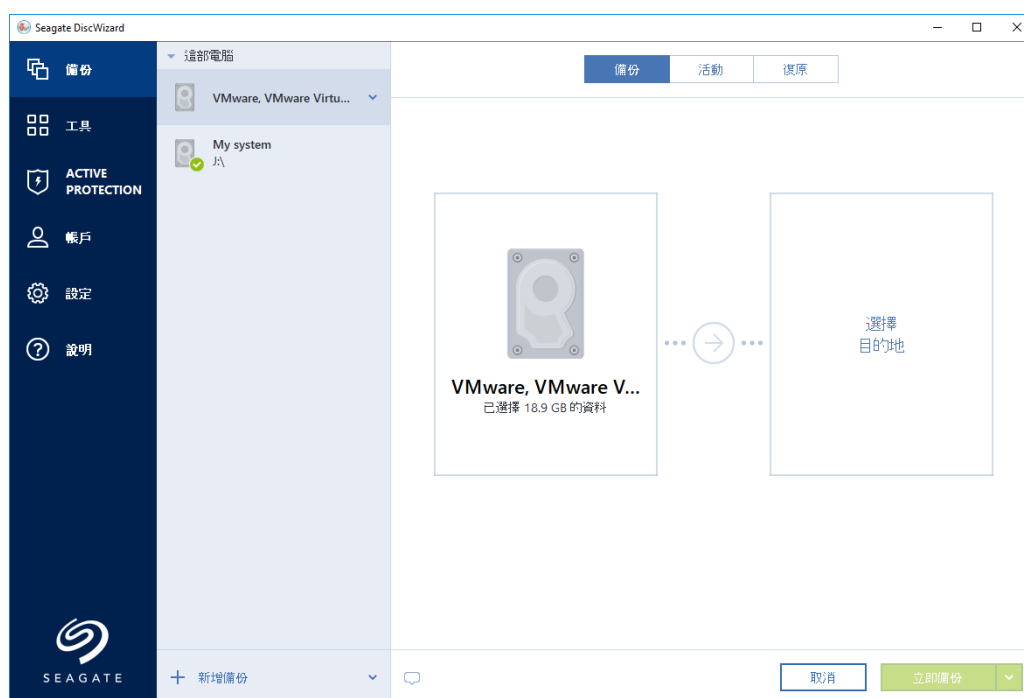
Seagate DiscWizard

備份

工具

ACTIVE PROTECTION

帳戶

設定

說明

SEAGATE

這部電腦

VMware, VMware Virtu...

My system
J:\

新增備份

備份 活動 復原

VMware, VMware V...
已選擇 18.9 GB 的資料

選擇
目的地

取消

立即備份